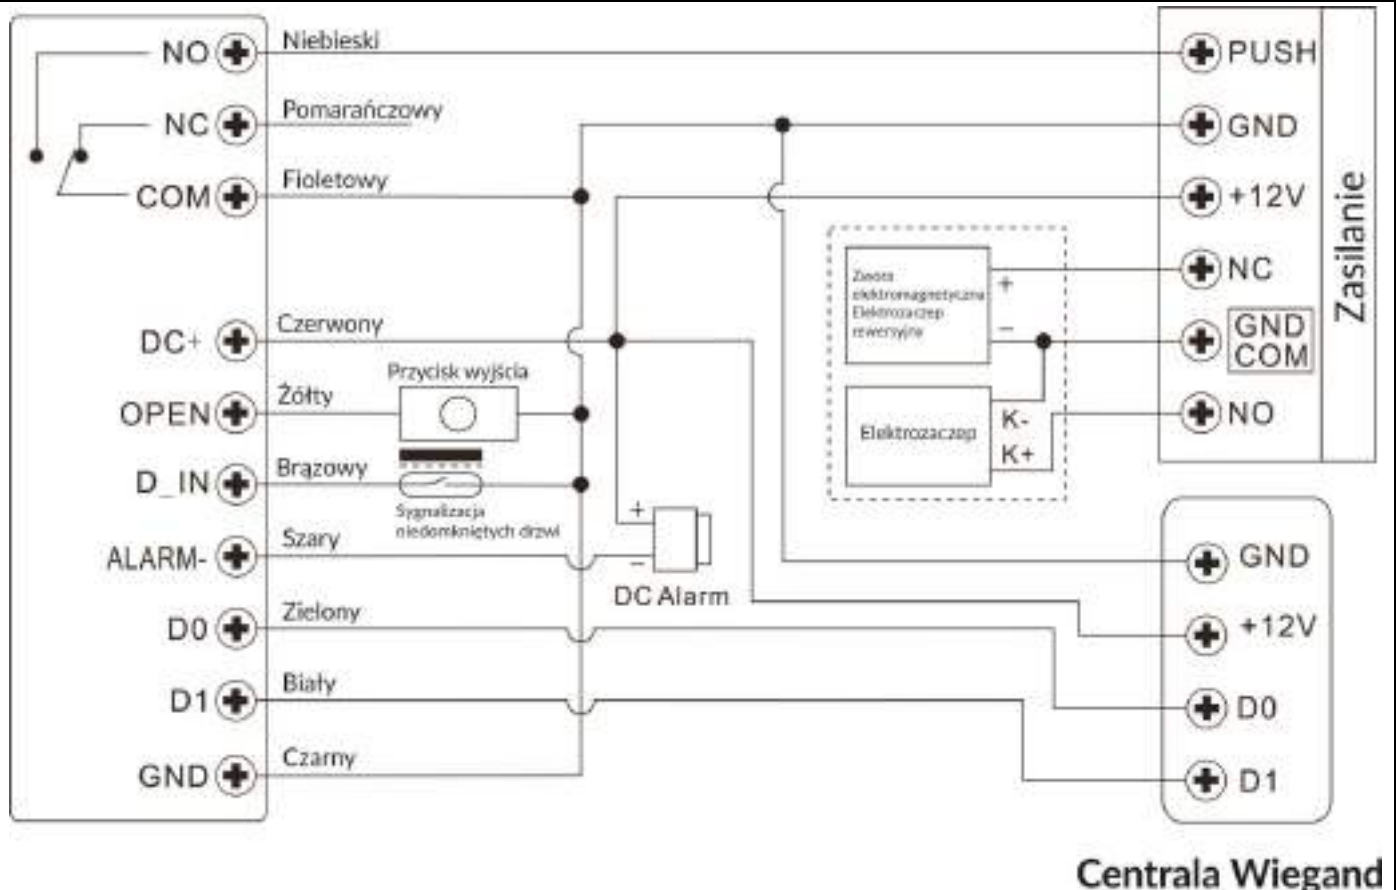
NO
NC
COM
DC+
OPEN
D_IN
ALARM-
D0
D1
GND

Niebieski
Pomarańczowy
Fioletowy
Czerwony
Żółty
Brązowy
Szary
Zielony
Biały
Czarny

Przycisk wyjścia
Sygnalizacja niedomkniętych drzwi
DC Alarm

PUSH
GND
+12V
NC
GND COM
NO
Zasilanie

Zwora elektromagnetyczna Elektrozaczep rewersyjny
+
–
Elektrozaczep
K-
K+

GND
+12V
D0
D1

Centrala Wiegand